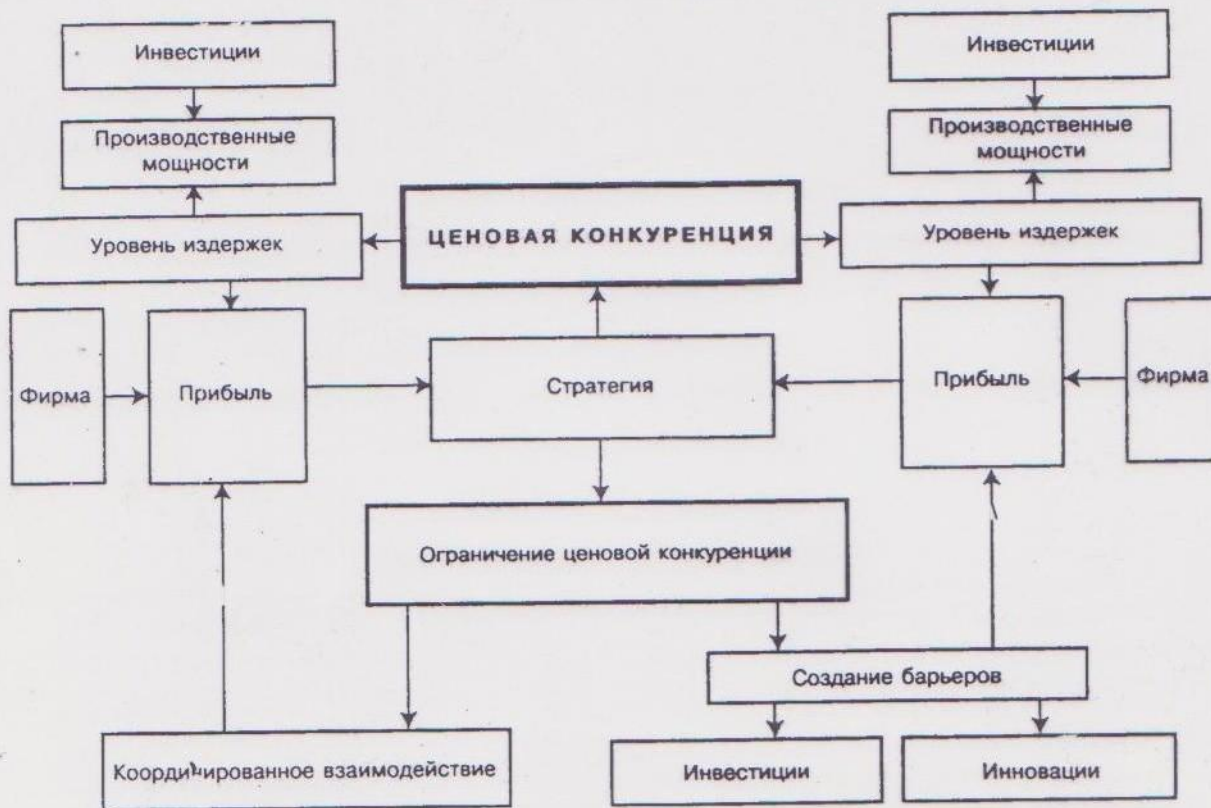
Инвестиции

Производственные мощности

Уровень издержек

ЦЕНОВАЯ КОНКУРЕНЦИЯ

Инвестиции

Производственные мощности

Уровень издержек

Фирма

Прибыль

Стратегия

Прибыль

Фирма

Ограничение ценовой конкуренции

Создание барьеров

Координированное взаимодействие

Инвестиции

Инновации